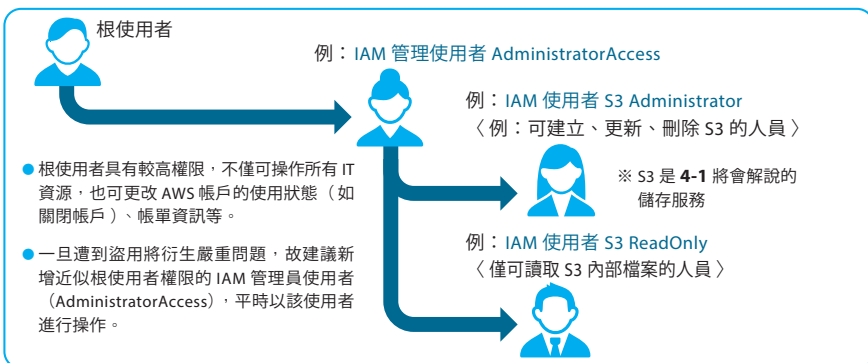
根使用者

例：IAM 管理使用者 AdministratorAccess

例：IAM 使用者 S3 Administrator
〈例：可建立、更新、刪除 S3 的人員〉

※ S3 是 **4-1** 將會解說的儲存服務

● 根使用者具有較高權限，不僅可操作所有 IT 資源，也可更改 AWS 帳戶的使用狀態（如關閉帳戶）、帳單資訊等。

● 一旦遭到盜用將衍生嚴重問題，故建議新增近似根使用者權限的 IAM 管理員使用者（AdministratorAccess），平時以該使用者進行操作。

例：IAM 使用者 S3 ReadOnly
〈僅可讀取 S3 內部檔案的人員〉